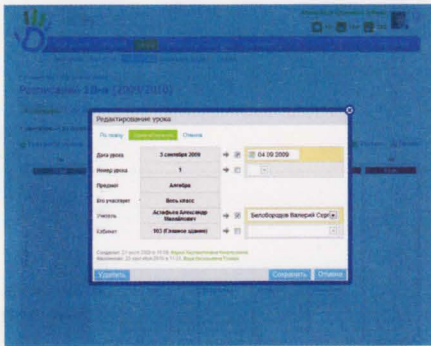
Расписание 10-в (2009/2010)

Редактирование урока

По плану | Фактическое | Отмена

Дата урока | 3 сентября 2009 | 04.09.2009
Номер урока | 1 |
Предмет | Алгебра |
Кто участвует | Весь класс |
Учитель | Астафьев Александр Михайлович | Белобородов Валерий Серг
Кабинет | 103 (Главное здание) |

Создано: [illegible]
Изменено: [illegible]

Удалить | Сохранить | Отмена